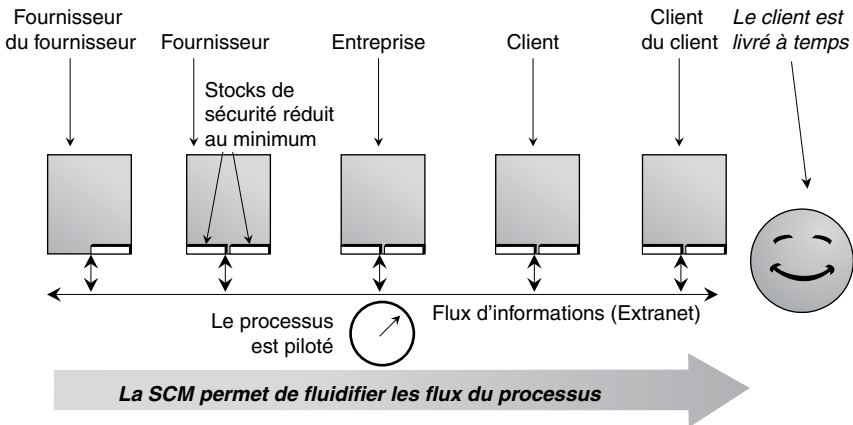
Fournisseur du fournisseur

Fournisseur

Entreprise

Client

Client du client

*Le client est livré à temps*

Stocks de sécurité réduit au minimum

Le processus est piloté

Flux d'informations (Extranet)

***La SCM permet de fluidifier les flux du processus***